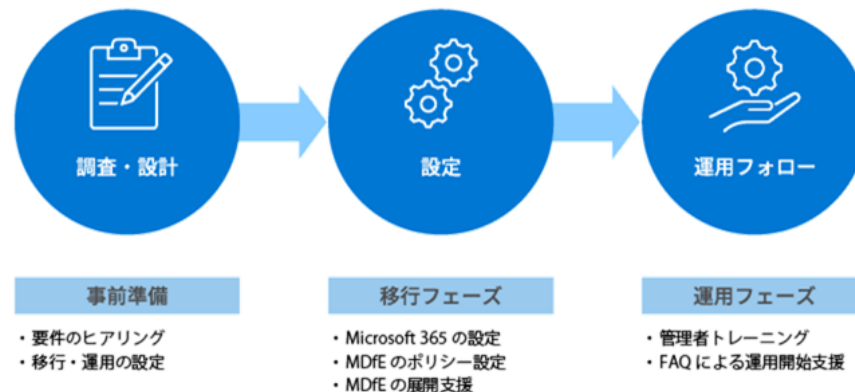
調査・設計

設定

運用フォロー

事前準備

・要件のヒアリング
・移行・運用の設定

移行フェーズ

・Microsoft 365 の設定
・MDfE のポリシー設定
・MDfE の展開支援

運用フェーズ

・管理者トレーニング
・FAQ による運用開始支援